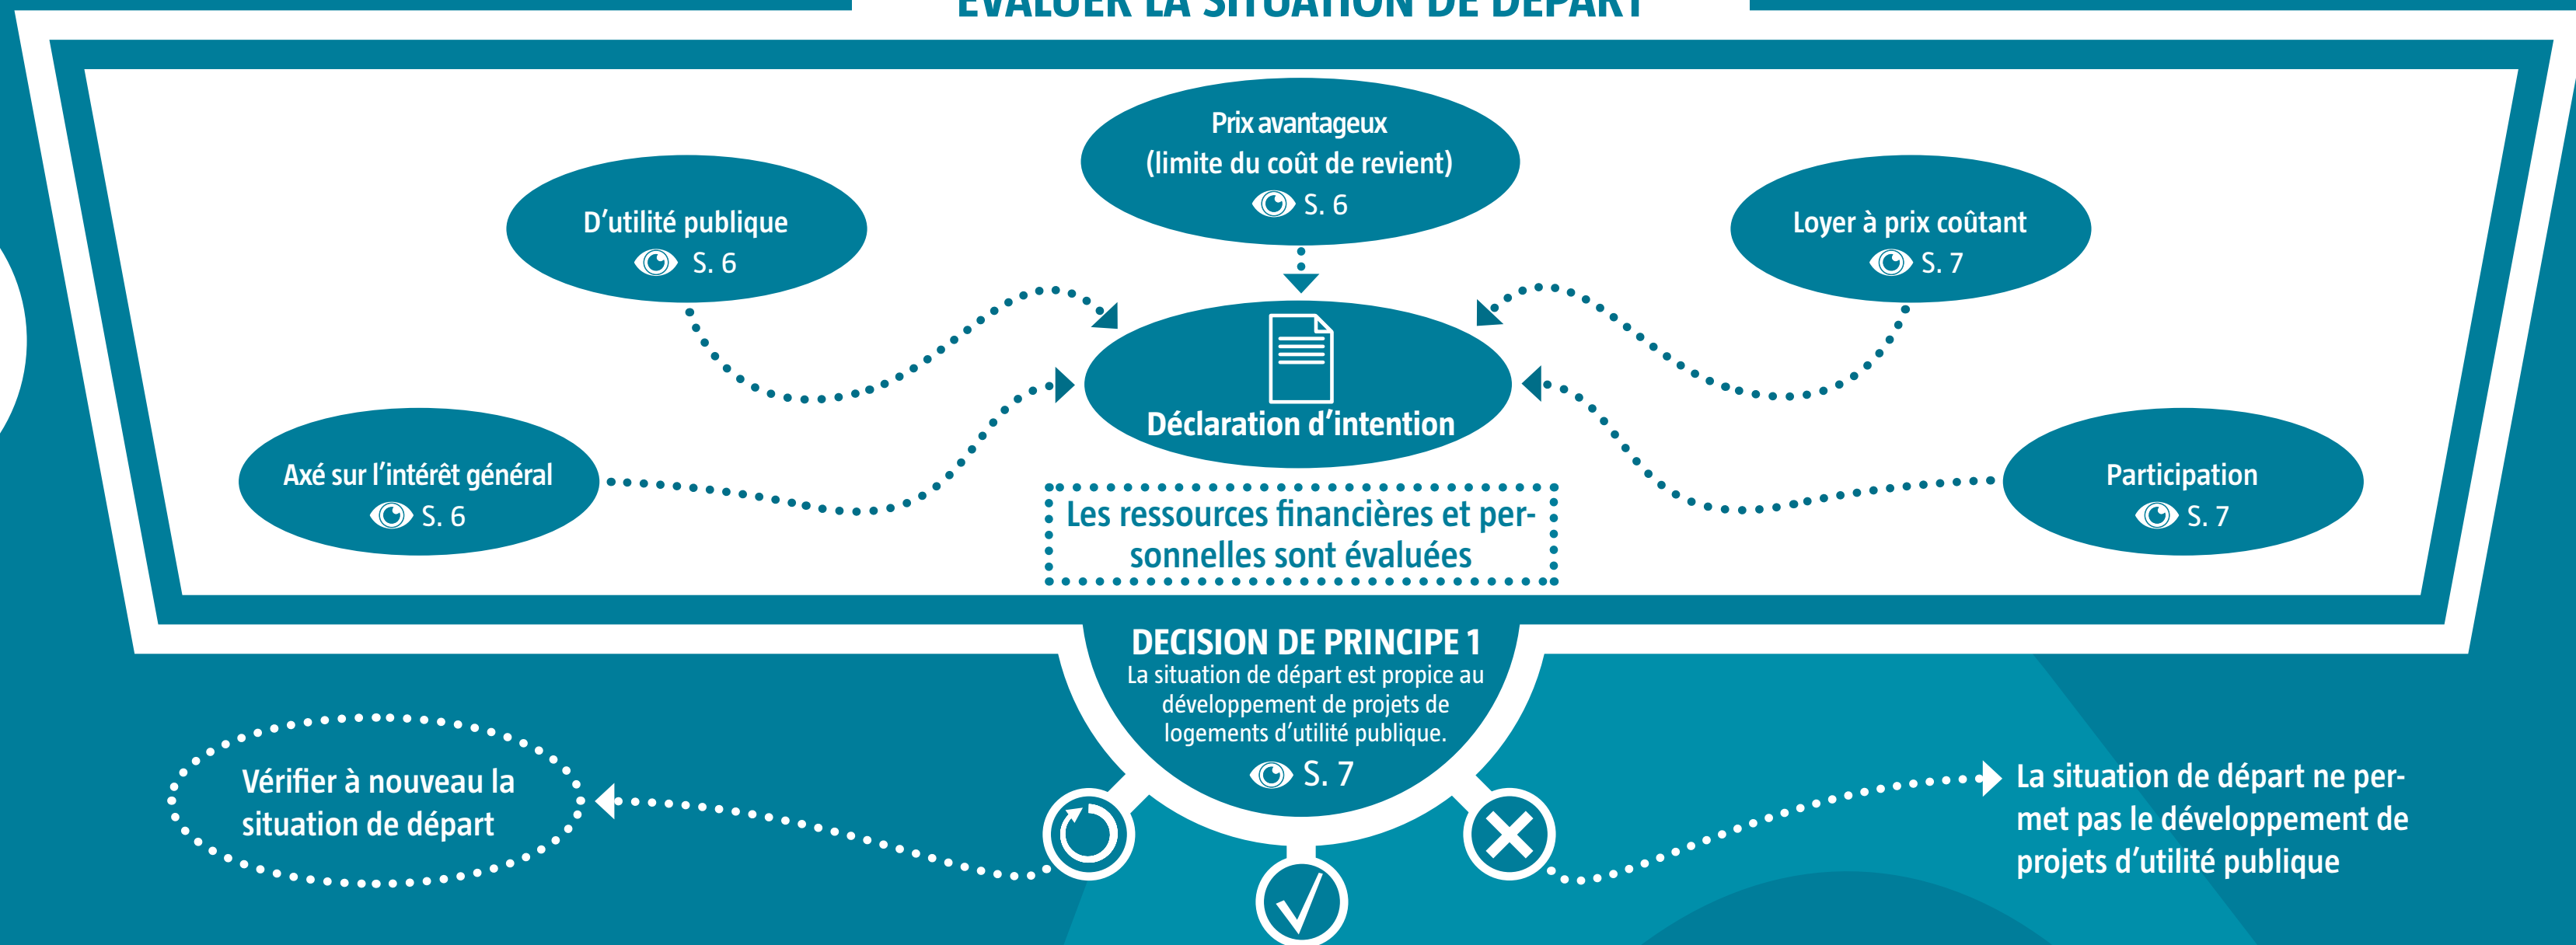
EVALUER LA SITUATION DE DEPART

Prix avantageux (limite du coût de revient)
S. 6

D'utilité publique
S. 6

Loyer à prix coûtant
S. 7

Déclaration d'intention

Axé sur l'intérêt général
S. 6

Participation
S. 7

Les ressources financières et personnelles sont évaluées

DECISION DE PRINCIPE 1
La situation de départ est propice au développement de projets de logements d'utilité publique.
S. 7

Vérifier à nouveau la situation de départ

La situation de départ ne permet pas le développement de projets d'utilité publique